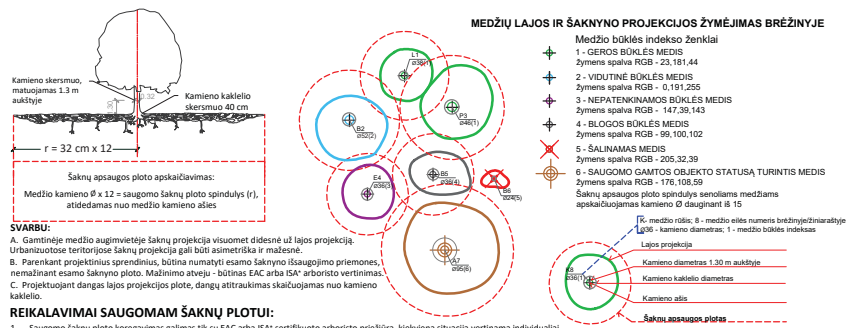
Kamieno skersmuo, matuojamas 1.3 m aukštyje

Kamieno kaklelio skersmuo 40 cm

ø0.32

r = 32 cm x 12

Šaknų apsaugos ploto apskaičiavimas:

Medžio kamieno Ø x 12 = saugomo šaknų ploto spindulys (r), atidedamas nuo medžio kamieno ašies

SVARBU:
A. Gamtinėje medžio augimvietėje šaknų projekcija visuomet didesnė už lajos projekciją. Urbanizuotose teritorijose šaknų projekcija gali būti asimetriška ir mažesnė.
B. Parenkant projektinius sprendinius, būtina numatyti esamo šaknyno išsaugojimo priemones, nemažinant esamo šaknyno ploto. Mažinimo atveju - būtinas EAC arba ISA* arborsto vertinimas.
C. Projektuojant dangas lajos projekcijos plote, dangų atitraukimas skaičiuojamas nuo kamieno kaklelio.

REIKALAVIMAI SAUGOMAM ŠAKNŲ PLOTUI:

MEDŽIŲ LAJOS IR ŠAKNYNO PROJEKCIJOS ŽYMĖJIMAS BRĖŽINYJE

L1 ø35(1)
B2 ø52(2)
P3 ø46(1)
E4 ø36(3)
B5 ø36(4)
B6 ø24(5)
A7 ø75(6)

Medžio būklės indekso ženklai
1 - GEROS BŪKLĖS MEDIS
žymens spalva RGB - 23,181,44
2 - VIDUTINĖ BŪKLĖS MEDIS
žymens spalva RGB - 0,191,255
3 - NEPATENKINAMOS BŪKLĖS MEDIS
žymens spalva RGB - 147,39,143
4 - BLOGOS BŪKLĖS MEDIS
žymens spalva RGB - 99,100,102
5 - ŠALINAMAS MEDIS
žymens spalva RGB - 205,32,39
6 - SAUGOMO GAMTOS OBJEKTO STATUSĄ TURINTIS MEDIS
žymens spalva RGB - 176,108,59
Šaknų apsaugos ploto spindulys senoliams medžiams apskaičiuojamas kamieno Ø dauginant iš 15

K- medžio rūšis; 8 - medžio eilės numeris brėžinyje/žiniaraštyje
ø36 - kamieno diametras; 1 - medžio būklės indeksas

K8 ø36(1)

Lajos projekcija
Kamieno diametras 1.30 m aukštyje
Kamieno kaklelio diametras
Kamieno ašis
Šaknų apsaugos plotas